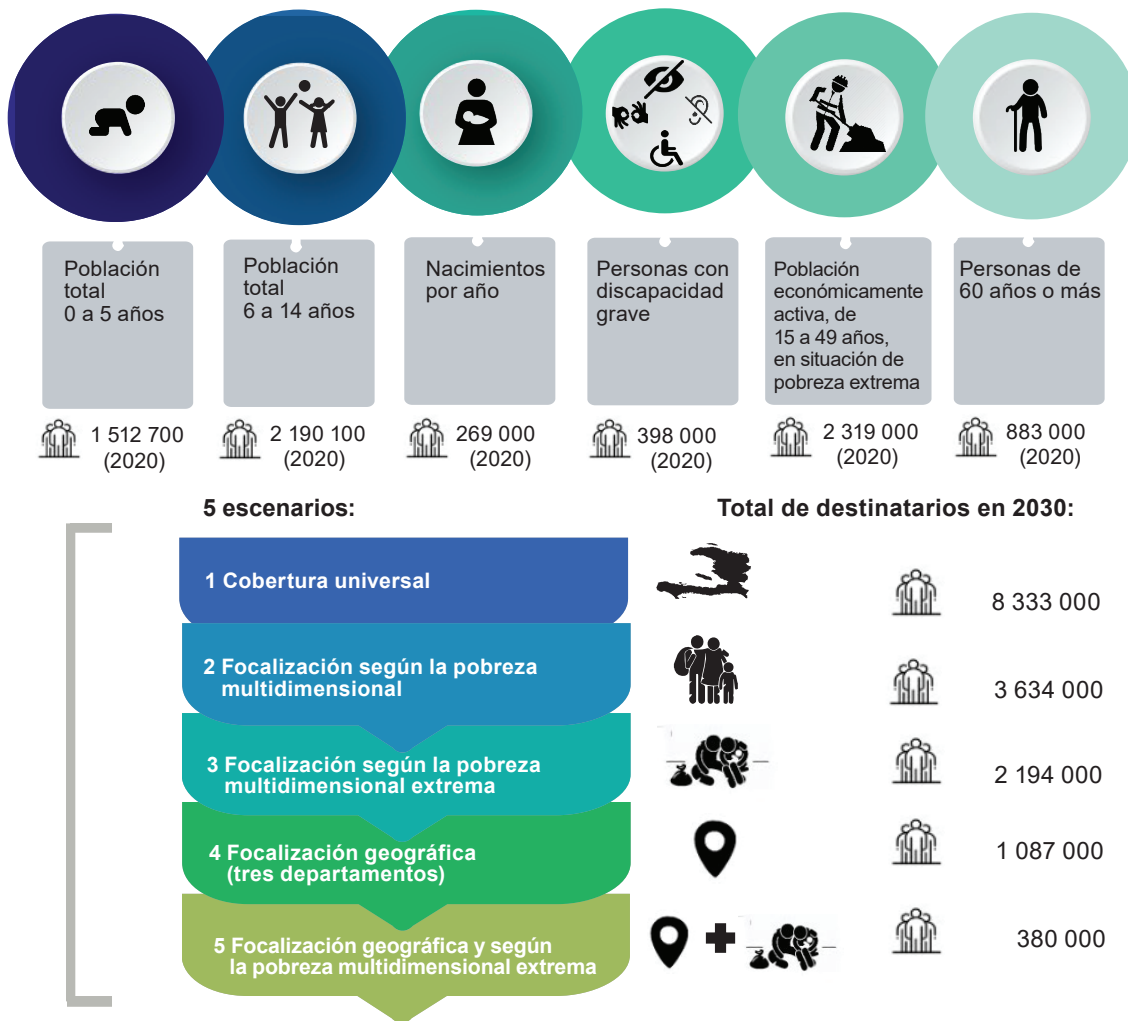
Población total 0 a 5 años

1 512 700 (2020)

Población total 6 a 14 años

2 190 100 (2020)

Nacimientos por año

269 000 (2020)

Personas con discapacidad grave

398 000 (2020)

Población económicamente activa, de 15 a 49 años, en situación de pobreza extrema

2 319 000 (2020)

Personas de 60 años o más

883 000 (2020)

5 escenarios:

Total de destinatarios en 2030:

1 Cobertura universal

8 333 000

2 Focalización según la pobreza multidimensional

3 634 000

3 Focalización según la pobreza multidimensional extrema

2 194 000

4 Focalización geográfica (tres departamentos)

1 087 000

5 Focalización geográfica y según la pobreza multidimensional extrema

380 000